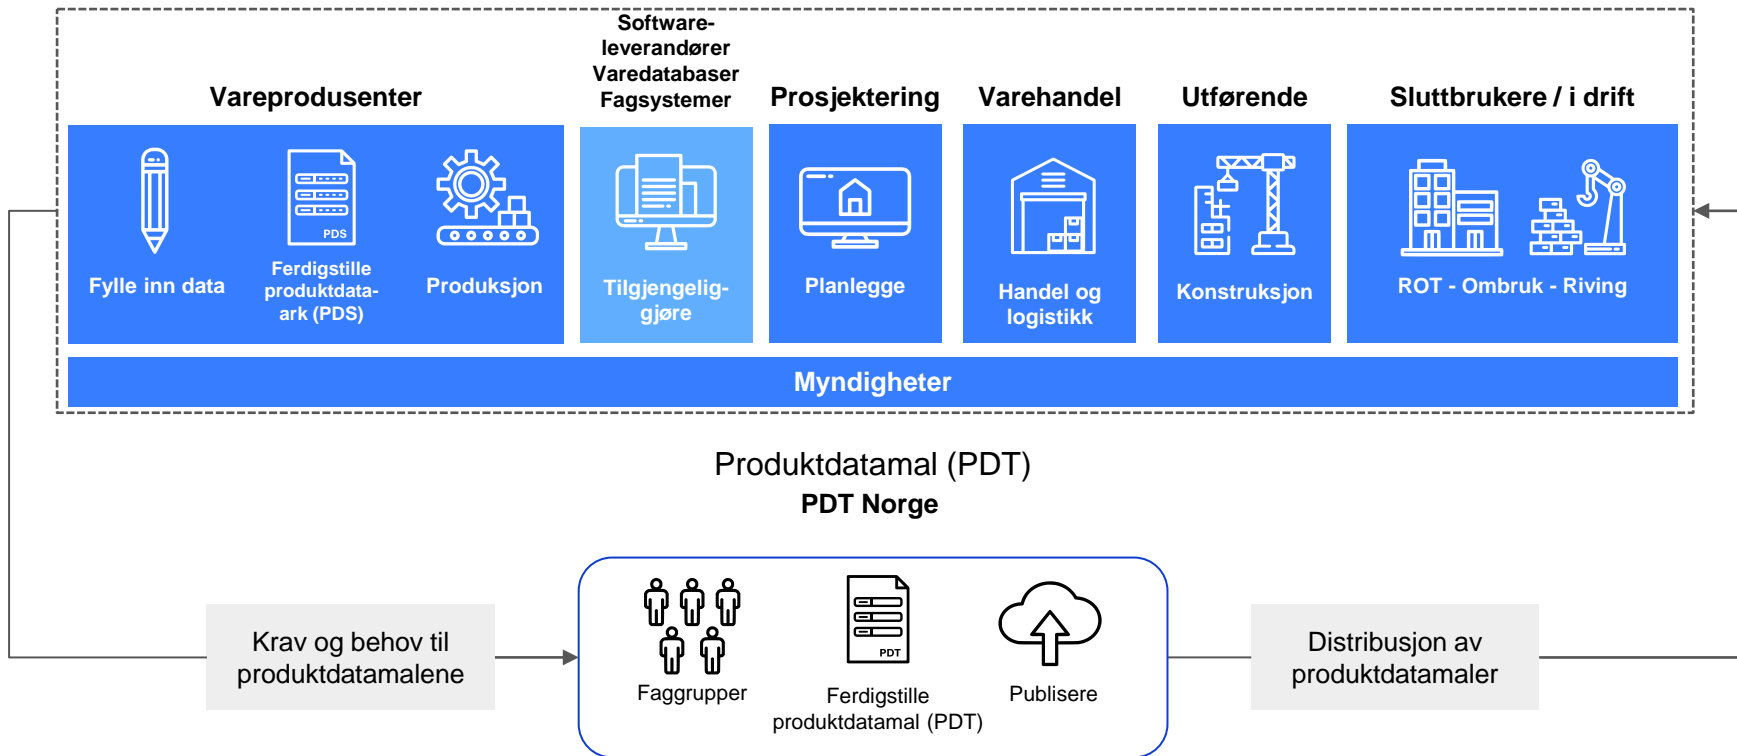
Vareprodusenter

Software-leverandører
Varedatabaser
Fagsystemer

Prosjektering

Varehandel

Utførende

Sluttbrukere / i drift

Fylle inn data

PDS

Ferdigstille produktdataark (PDS)

Produksjon

Tilgjengeliggjøre

Planlegge

Handel og logistikk

Konstruksjon

ROT - Ombruk - Riving

Myndigheter

Produktdatamal (PDT)
PDT Norge

Krav og behov til produktdatamalene

Faggrupper

PDT

Ferdigstille produktdatamal (PDT)

Publisere

Distribusjon av produktdatamaler